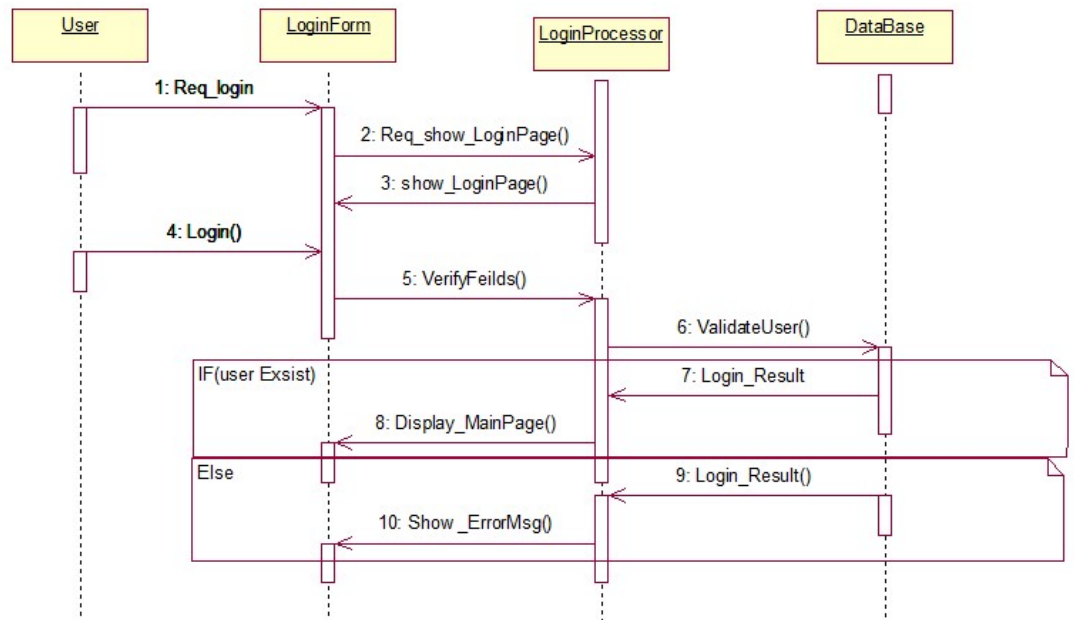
User

LoginForm

LoginProcessor

DataBase

1: Req_login

2: Req_show_LoginPage()

3: show_LoginPage()

4: Login()

5: VerifyFeilds()

6: ValidateUser()

IF(user Exsist)

7: Login_Result

8: Display_MainPage()

Else

9: Login_Result()

10: Show _ErrorMsg()